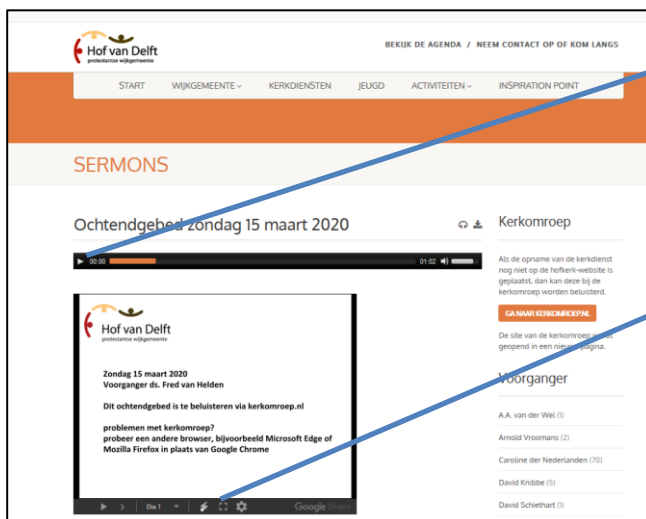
Hof van Delft
protestantse wijkgemeente

BEKIJK DE AGENDA / NEEM CONTACT OP OF KOM LANGS

START WIJKGEMEENTE KERKDIENSTEN JEUGD ACTIVITEITEN INSPIRATION POINT

SERMONS

Ochtendgebed zondag 15 maart 2020

00:00 01:02

Hof van Delft
protestantse wijkgemeente

Zondag 15 maart 2020
Voorganger ds. Fred van Helden

Dit ochtendgebed is te beluisteren via kerkomroep.nl

problemen met kerkomroep?
probeer een andere browser, bijvoorbeeld Microsoft Edge of Mozilla Firefox in plaats van Google Chrome

Dia 1

Google Slides

Kerkomroep

Als de opname van de kerkdienst nog niet op de hofkerk-website is geplaatst, dan kan deze bij de kerkomroep worden beluisterd.

GA NAAR KERKOMROEP.NL

De site van de kerkomroep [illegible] geopend in een nieu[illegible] pagina.

Voorganger

A.A. van der Wel (1)
Arnold Vroomans (2)
Caroline der Nederlanden (70)
David Knibbe (5)
David Schiethart (1)